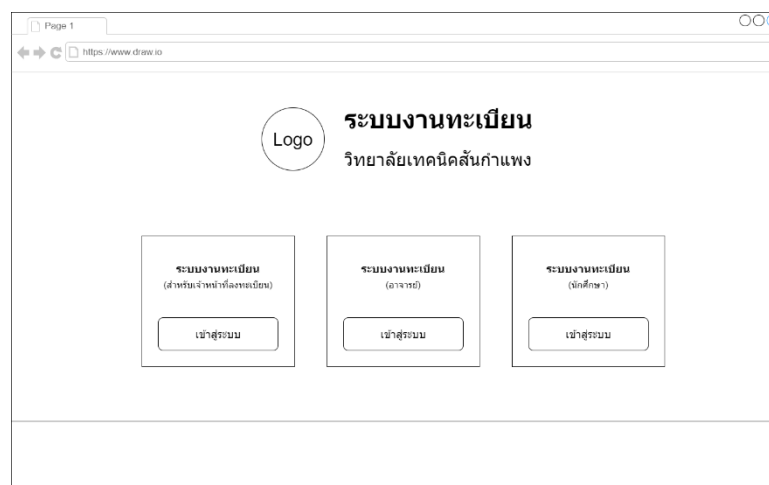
Page 1

https://www.draw.io

Logo

ระบบงานทะเบียน

วิทยาลัยเทคนิคสันกำแพง

ระบบงานทะเบียน
(สำหรับเจ้าหน้าที่งานทะเบียน)

เข้าสู่ระบบ

ระบบงานทะเบียน
(อาจารย์)

เข้าสู่ระบบ

ระบบงานทะเบียน
(นักศึกษา)

เข้าสู่ระบบ